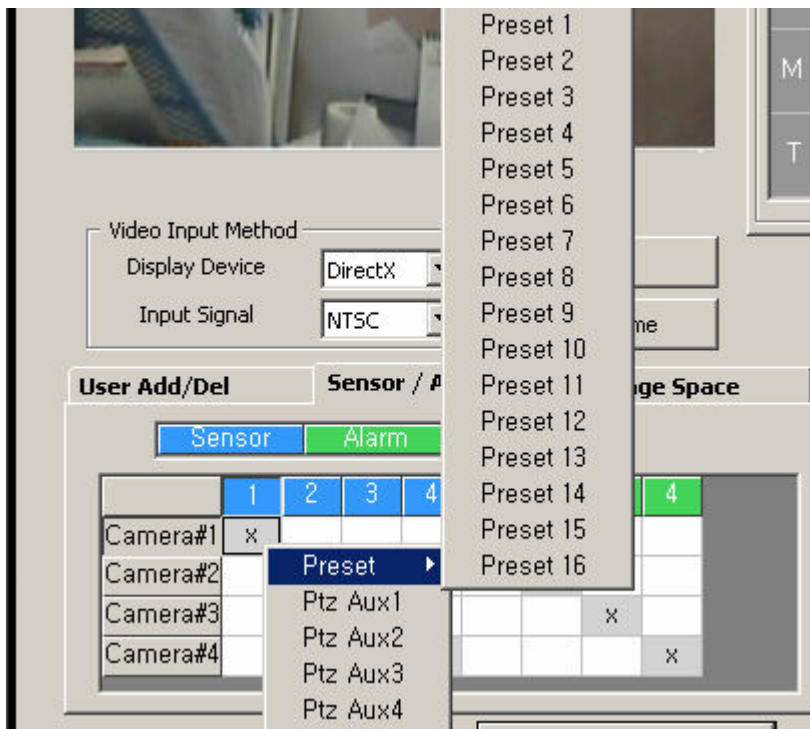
M

T

Video Input Method
Display Device DirectX
Input Signal NTSC

me

User Add/Del
Sensor / A
ge Space

Sensor
Alarm

| | 1 | 2 | 3 | 4 | | | | 4 |
|---|---|---|---|---|---|---|---|---|
| Camera#1 | x | | | | | | | |
| Camera#2 | | | | | | | | |
| Camera#3 | | | | | | | x | |
| Camera#4 | | | | | | | | x |

Preset
Ptz Aux1
Ptz Aux2
Ptz Aux3
Ptz Aux4

Preset 1
Preset 2
Preset 3
Preset 4
Preset 5
Preset 6
Preset 7
Preset 8
Preset 9
Preset 10
Preset 11
Preset 12
Preset 13
Preset 14
Preset 15
Preset 16